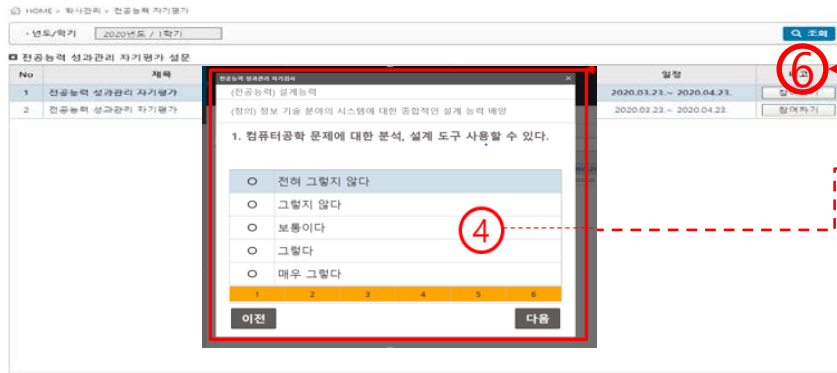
HOME > 학사관리 > 전공능력 자기평가

· 년도/학기 2020년도 / 1학기

조회

전공능력 성과관리 자기평가 설문

| No | 제목 | 일정 | 비고 |
|---|---|---|---|
| 1 | 전공능력 성과관리 자기평가 | 2020.03.23. ~ 2020.04.23. | 참여하기 |
| 2 | 전공능력 성과관리 자기평가 | 2020.03.23. ~ 2020.04.23. | 참여하기 |

⑥

전공능력 성과관리 자기검사

(전공능력) 설계능력

(정의) 정보 기술 분야의 시스템에 대한 종합적인 설계 능력 배양

1. 컴퓨터공학 문제에 대한 분석, 설계 도구 사용할 수 있다.

전혀 그렇지 않다
그렇지 않다
보통이다
그렇다
매우 그렇다

④

1 2 3 4 5 6

이전

다음